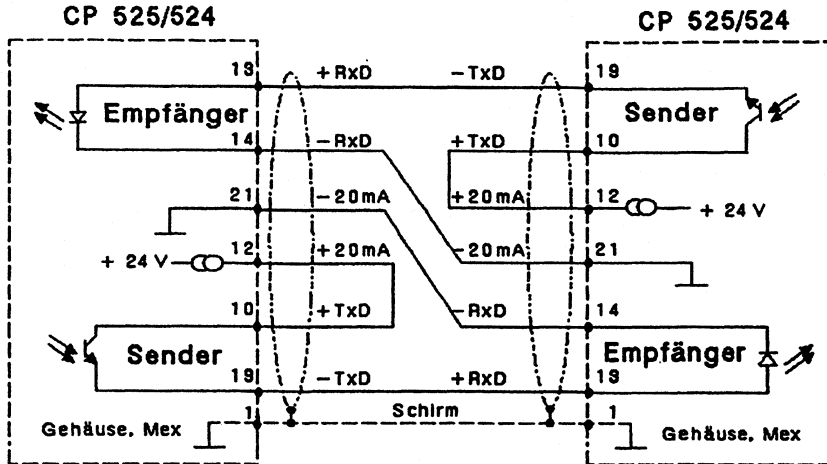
CP 525/524

CP 525/524

13

+RxD

−TxD

19

Empfänger

Sender

14

−RxD

+TxD

10

21

−20mA

+20mA

12

+ 24 V

−20mA

21

+ 24 V

12

+20mA

10

+TxD

−RxD

14

Sender

Empfänger

19

−TxD

+RxD

13

1

Schirm

1

Gehäuse, Mex

Gehäuse, Mex